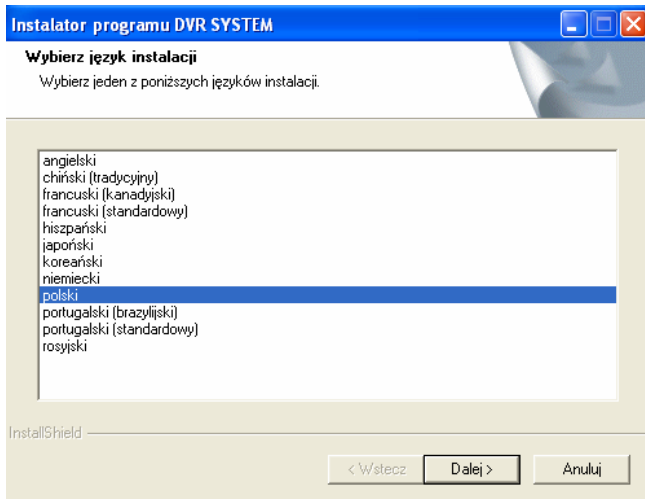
Instalator programu DVR SYSTEM

Wybierz język instalacji

Wybierz jeden z poniższych języków instalacji.

angielski
chiński (tradycyjny)
francuski (kanadyjski)
francuski (standardowy)
hiszpański
japoński
koreański
niemiecki
polski
portugalski (brazylijski)
portugalski (standardowy)
rosyjski

InstallShield

< Wstecz
Dalej >
Anuluj